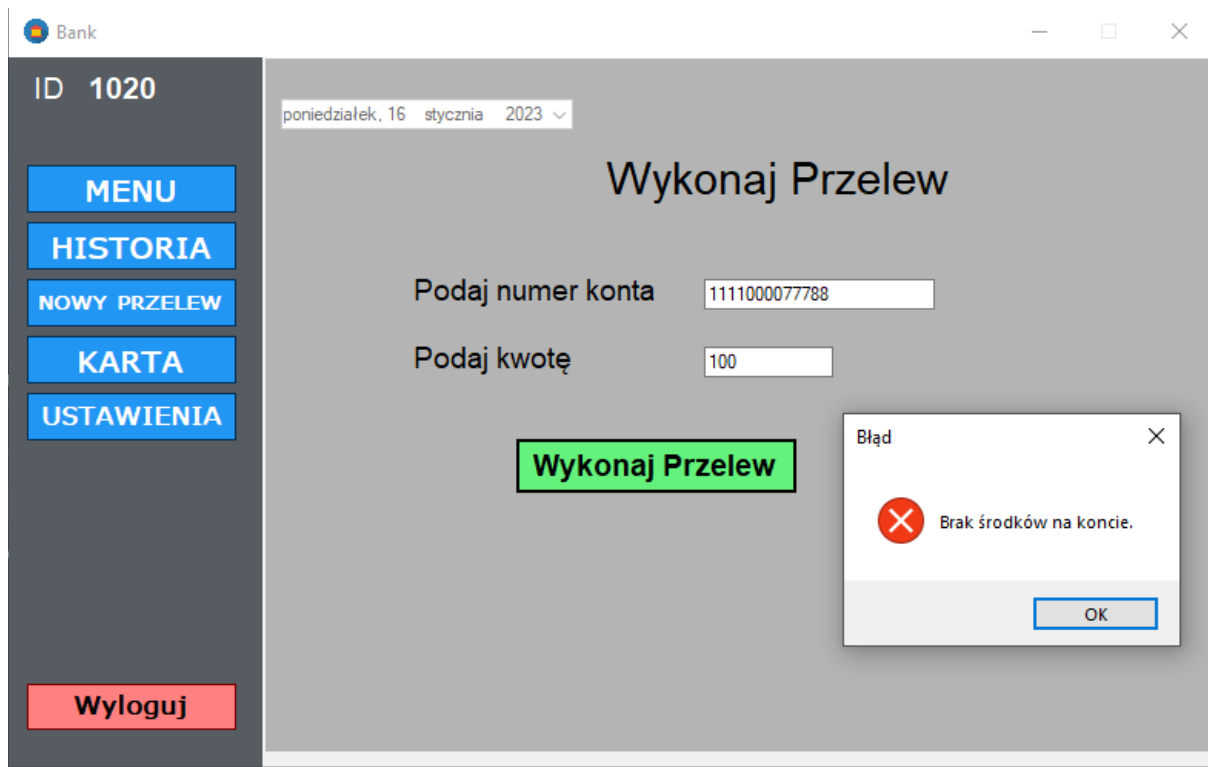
Bank

ID 1020

MENU

HISTORIA

NOWY PRZELEW

KARTA

USTAWIENIA

Wyloguj

poniedziałek, 16 stycznia 2023

Wykonaj Przelew

Podaj numer konta 1111000077788

Podaj kwotę 100

Wykonaj Przelew

Błąd

Brak środków na koncie.

OK